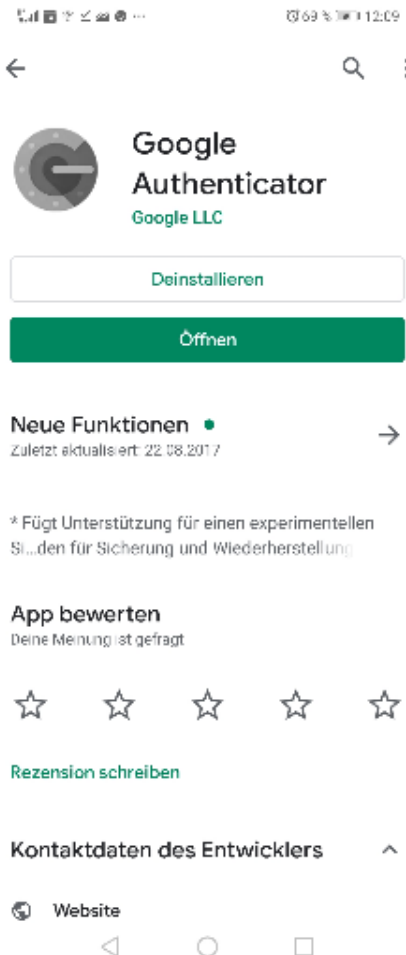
69 % 12:09

Google Authenticator
Google LLC

Deinstallieren

Öffnen

Neue Funktionen •
Zuletzt aktualisiert: 22.08.2017

* Fügt Unterstützung für einen experimentellen Si...den für Sicherung und Wiederherstellung

App bewerten
Deine Meinung ist gefragt

Rezension schreiben

Kontaktdaten des Entwicklers

Website